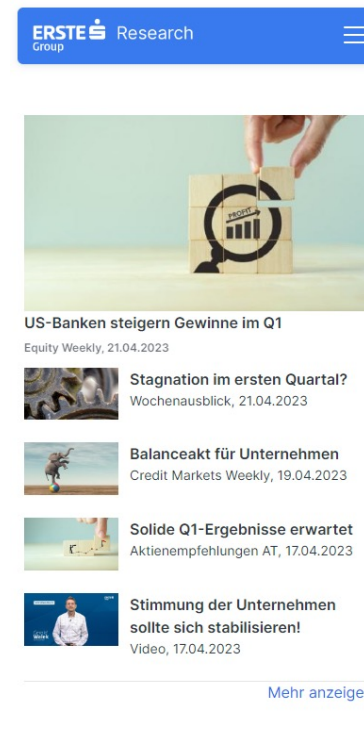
ERSTE Group Research

PROFIT

US-Banken steigern Gewinne im Q1
Equity Weekly, 21.04.2023

Stagnation im ersten Quartal?
Wochenausblick, 21.04.2023

Balanceakt für Unternehmen
Credit Markets Weekly, 19.04.2023

Solide Q1-Ergebnisse erwartet
Aktienempfehlungen AT, 17.04.2023

Stimmung der Unternehmen sollte sich stabilisieren!
Video, 17.04.2023

Mehr anzeige